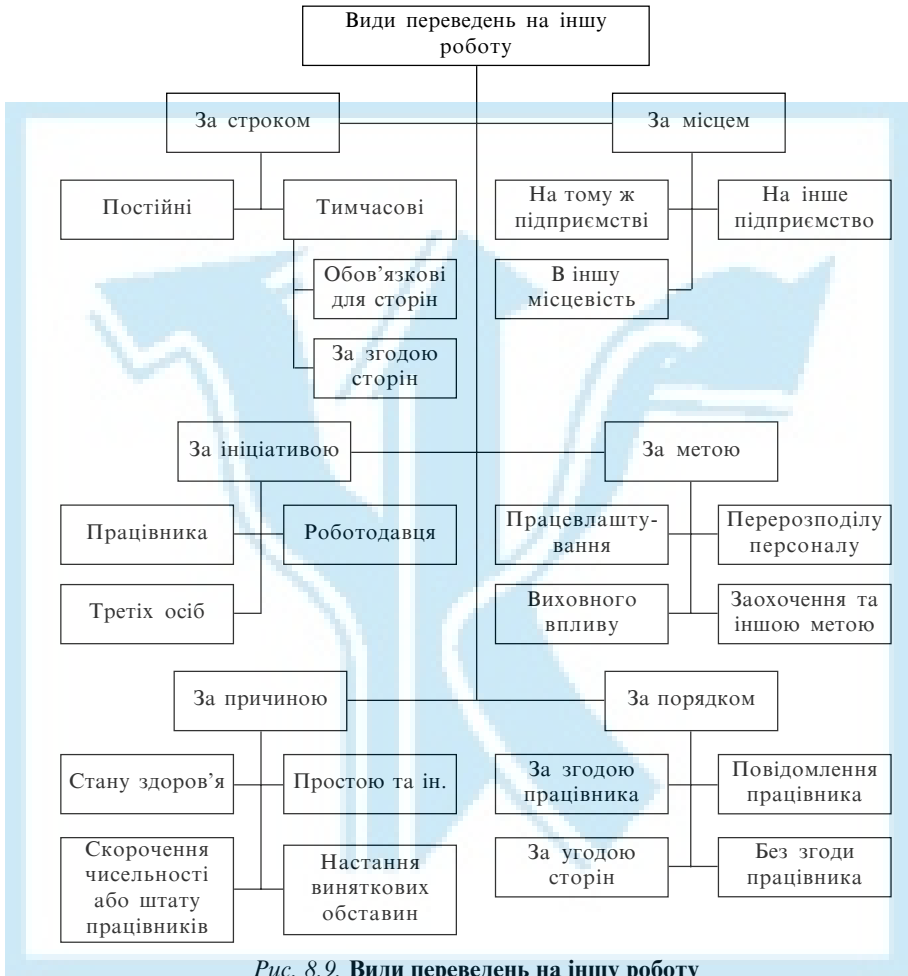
Види переведень на іншу роботу

За строком

За місцем

Постійні

Тимчасові

На тому ж підприємстві

На інше підприємство

Обов'язкові для сторін

В іншу місцевість

За згодою сторін

За ініціативою

За метою

Працівника

Роботодавця

Працевлаштування

Перерозподілу персоналу

Третіх осіб

Виховного впливу

Заохочення та іншою метою

За причиною

За порядком

Стану здоров'я

Простою та ін.

За згодою працівника

Повідомлення працівника

Скорочення чисельності або штату працівників

Настання виняткових обставин

За угодою сторін

Без згоди працівника

Рис. 8.9. Види переведень на іншу роботу